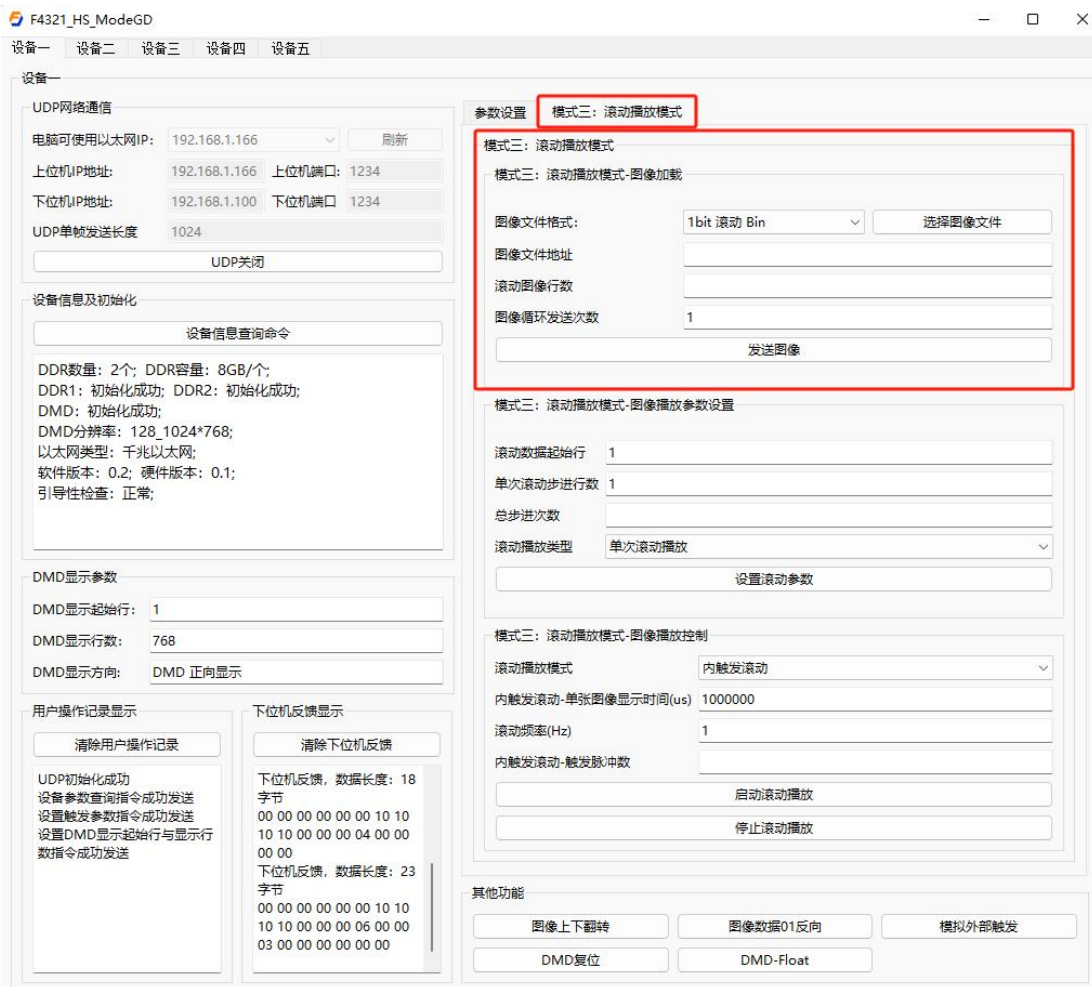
F4321_HS_ModeGD

设备一 设备二 设备三 设备四 设备五

设备一

UDP网络通信

电脑可使用以太网IP: 192.168.1.166 刷新

上位机IP地址: 192.168.1.166 上位机端口: 1234

下位机IP地址: 192.168.1.100 下位机端口 1234

UDP单帧发送长度 1024

UDP关闭

设备信息及初始化

设备信息查询命令

DDR数量: 2个; DDR容量: 8GB/个;
DDR1: 初始化成功; DDR2: 初始化成功;
DMD: 初始化成功;
DMD分辨率: 128_1024*768;
以太网类型: 千兆以太网;
软件版本: 0.2; 硬件版本: 0.1;
引导性检查: 正常;

DMD显示参数

DMD显示起始行: 1

DMD显示行数: 768

DMD显示方向: DMD 正向显示

用户操作记录显示

清除用户操作记录

UDP初始化成功
设备参数查询指令成功发送
设置触发参数指令成功发送
设置DMD显示起始行与显示行数指令成功发送

下位机反馈显示

清除下位机反馈

下位机反馈, 数据长度: 18字节
00 00 00 00 00 00 10 10 10 10 00 00 00 04 00 00 00 00
下位机反馈, 数据长度: 23字节
00 00 00 00 00 00 10 10 10 10 00 00 00 06 00 00 03 00 00 00 00 00

参数设置 模式三: 滚动播放模式

模式三: 滚动播放模式

模式三: 滚动播放模式-图像加载

图像文件格式: 1bit 滚动 Bin 选择图像文件

图像文件地址

滚动图像行数

图像循环发送次数 1

发送图像

模式三: 滚动播放模式-图像播放参数设置

滚动数据起始行 1

单次滚动步进行数 1

总步进次数

滚动播放类型 单次滚动播放

设置滚动参数

模式三: 滚动播放模式-图像播放控制

滚动播放模式 内触发滚动

内触发滚动-单张图像显示时间(us) 1000000

滚动频率(Hz) 1

内触发滚动-触发脉冲数

启动滚动播放

停止滚动播放

其他功能

图像上下翻转 图像数据01反向 模拟外部触发

DMD复位 DMD-Float